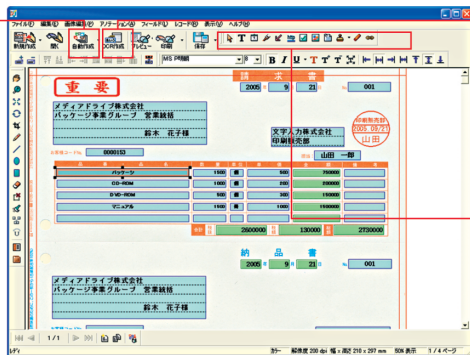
ファイル(F) 編集(E) 画像編集(I) アノテーション(A) フィールド(D) レコード(R) 表示(V) ヘルプ(H)

新規作成 開く 自動作成 OCR作成 プレビュー 印刷 保存

MS P明朝

重要

請求書

2005 年 9 月 21 日 No. 001

メディアドライブ株式会社
パッケージ事業グループ 営業統括

鈴木 花子様

お客様コード No. 0000153

文字入力株式会社
印刷販売部

印刷販売部
2005.09.21
山田

担当 山田 一郎

| 品名 | 数量 | 単位 | 単価 | 金額 | 摘要 |
|---|---|---|---|---|---|
| パッケージ | 1500 | 個 | 500 | 750000 | |
| CD-ROM | 1500 | 個 | 300 | 450000 | |
| DVD-ROM | 1500 | 個 | 500 | 750000 | |
| マニュアル | 1500 | 個 | 400 | 600000 | |

2600000 130000 2730000

納品書

2005 年 9 月 21 日 No. 001

メディアドライブ株式会社
パッケージ事業グループ 営業統括

鈴木 花子様

1 / 1

カラー 解像度 200 dpi 幅 x 高さ 210 x 297 mm 50% 表示 1 / 4 ページ